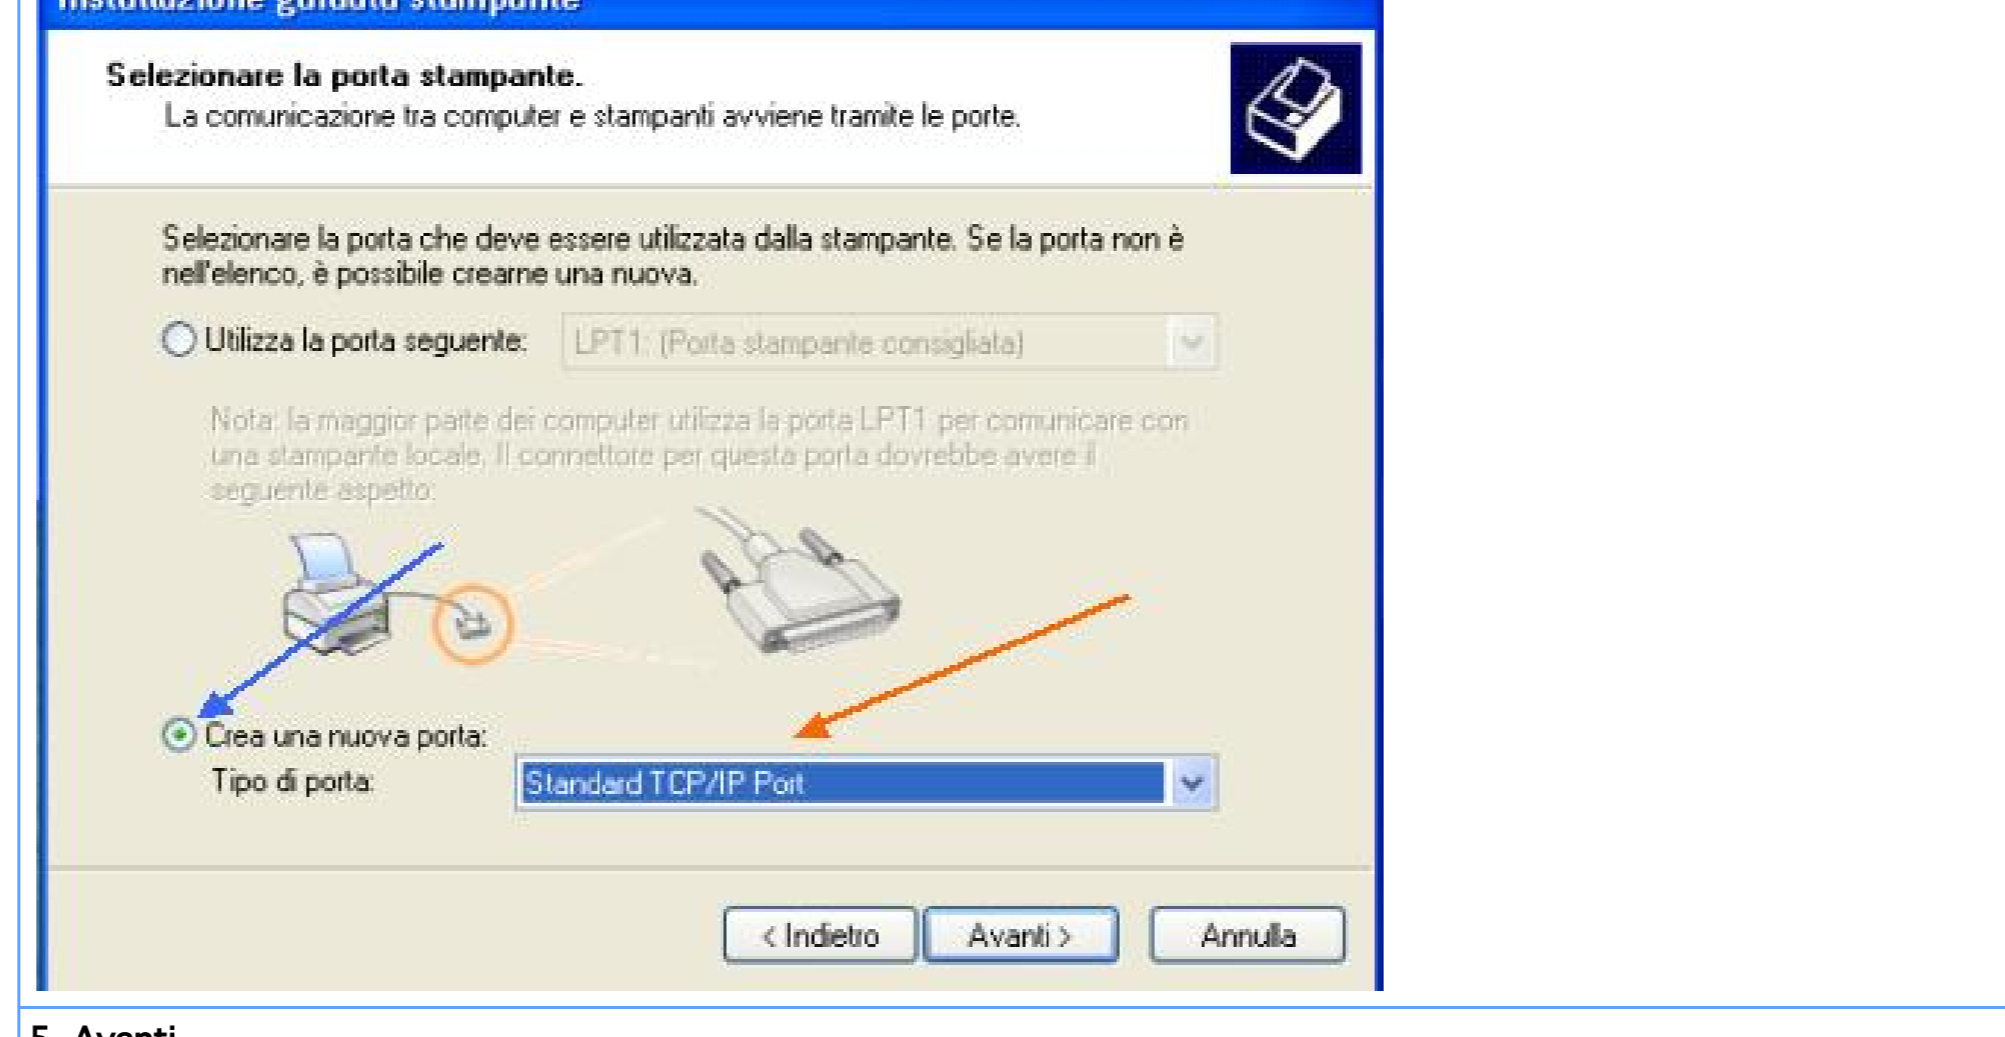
Installazione guidata stampante

Selezionare la porta stampante.
La comunicazione tra computer e stampanti avviene tramite le porte.

Selezionare la porta che deve essere utilizzata dalla stampante. Se la porta non è nell'elenco, è possibile crearne una nuova.

Utilizza la porta seguente: LPT1: (Porta stampante consigliata)

Nota: la maggior parte dei computer utilizza la porta LPT1 per comunicare con una stampante locale. Il connettore per questa porta dovrebbe avere il seguente aspetto:

Crea una nuova porta:
Tipo di porta: Standard TCP/IP Port

< Indietro | Avanti > | Annulla

5. Avanti